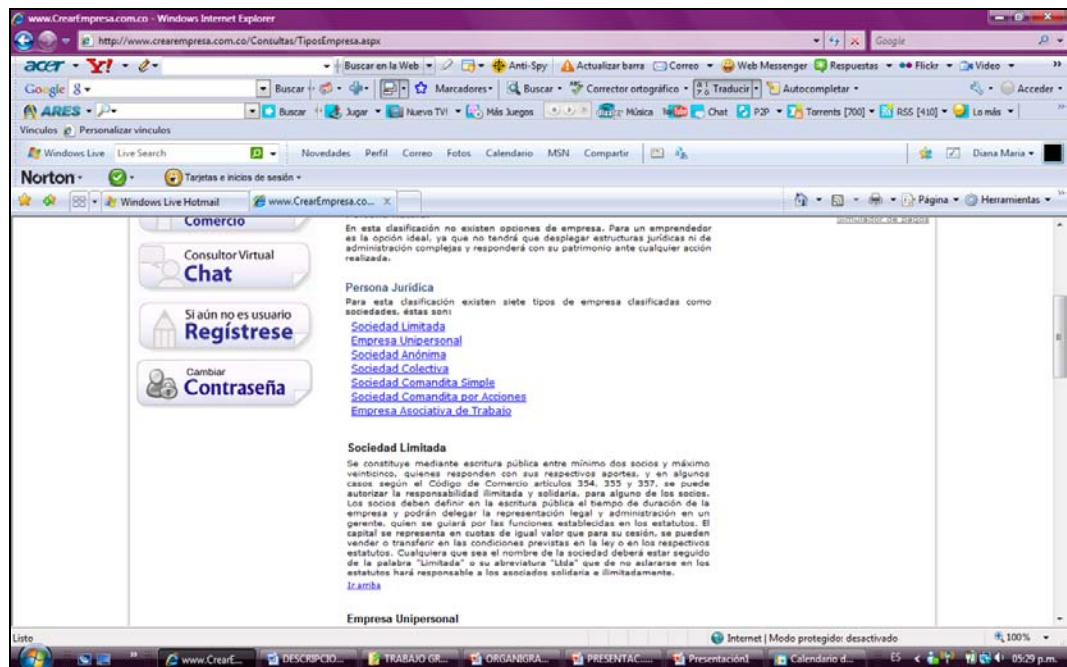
www.CrearEmpresa.com.co - Windows Internet Explorer

http://www.crearempresa.com.co/Consultas/TiposEmpresa.aspx

Google

acer Y! Buscar en la Web Anti-Spy Actualizar barra Correo Web Messenger Respuestas Flickr Video

Google Buscar Marcadores Buscar Corrector ortográfico Traducir Autocompletar Acceder

ARES Buscar Jugar Nuevo TV! Más Juegos Música Chat P2P Torrents [700] RSS [410] Lo más

Vínculos Personalizar vínculos

Windows Live Live Search Novedades Perfil Correo Fotos Calendario MSN Compartir Diana Maria

Norton Tarjetas e inicios de sesión

Windows Live Hotmail www.CrearEmpresa.co...

Página Herramientas

Comercio

Consultor Virtual Chat

Si aún no es usuario Regístrese

Cambiar Contraseña

En esta clasificación no existen opciones de empresa. Para un emprendedor es la opción ideal, ya que no tendrá que desplegar estructuras jurídicas ni de administración complejas y responderá con su patrimonio ante cualquier acción realizada.

Persona Jurídica

Para esta clasificación existen siete tipos de empresa clasificadas como sociedades, éstas son:

Sociedad Limitada
Empresa Unipersonal
Sociedad Anónima
Sociedad Colectiva
Sociedad Comandita Simple
Sociedad Comandita por Acciones
Empresa Asociativa de Trabajo

Sociedad Limitada

Se constituye mediante escritura pública entre mínimo dos socios y máximo veinticinco, quienes responden con sus respectivos aportes, y en algunos casos según el Código de Comercio artículos 354, 355 y 357, se puede autorizar la responsabilidad ilimitada y solidaria, para alguno de los socios. Los socios deben definir en la escritura pública el tiempo de duración de la empresa y podrán delegar la representación legal y administración en un gerente, quien se guiará por las funciones establecidas en los estatutos. El capital se representa en cuotas de igual valor que para su cesión, se pueden vender o transferir en las condiciones previstas en la ley o en los respectivos estatutos. Cualquiera que sea el nombre de la sociedad deberá estar seguido de la palabra "Limitada" o su abreviatura "Ltda" que de no aclararse en los estatutos hará responsable a los asociados solidaria e ilimitadamente.

Ir arriba

Empresa Unipersonal

Listo Internet | Modo protegido: desactivado 100%

www.CrearE... DESCRIPCIO... TRABAJO GR... ORGANIGRA... PRESENTAC... Presentación1 Calendario d... ES 05:29 p.m.